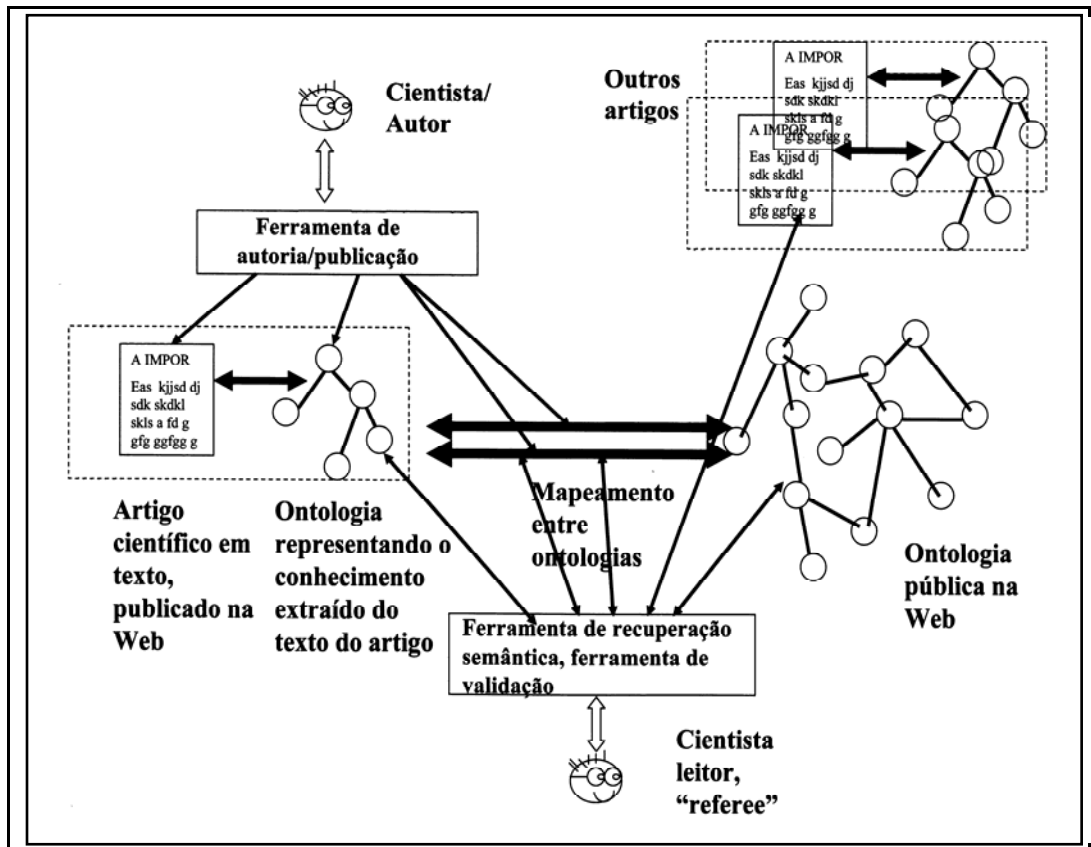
Outros artigos

A IMPOR
Eas kjjsd dj sdk skdkl skls a fd g gfg ggfgg g

A IMPOR
Eas kjjsd dj sdk skdkl skls a fd g gfg ggfgg g

Cientista/ Autor

Ferramenta de autoria/publicação

A IMPOR
Eas kjjsd dj sdk skdkl skls a fd g gfg ggfgg g

Artigo científico em texto, publicado na Web

Ontologia representando o conhecimento extraído do texto do artigo

Mapeamento entre ontologias

Ontologia pública na Web

Ferramenta de recuperação semântica, ferramenta de validação

Cientista leitor, "referee"